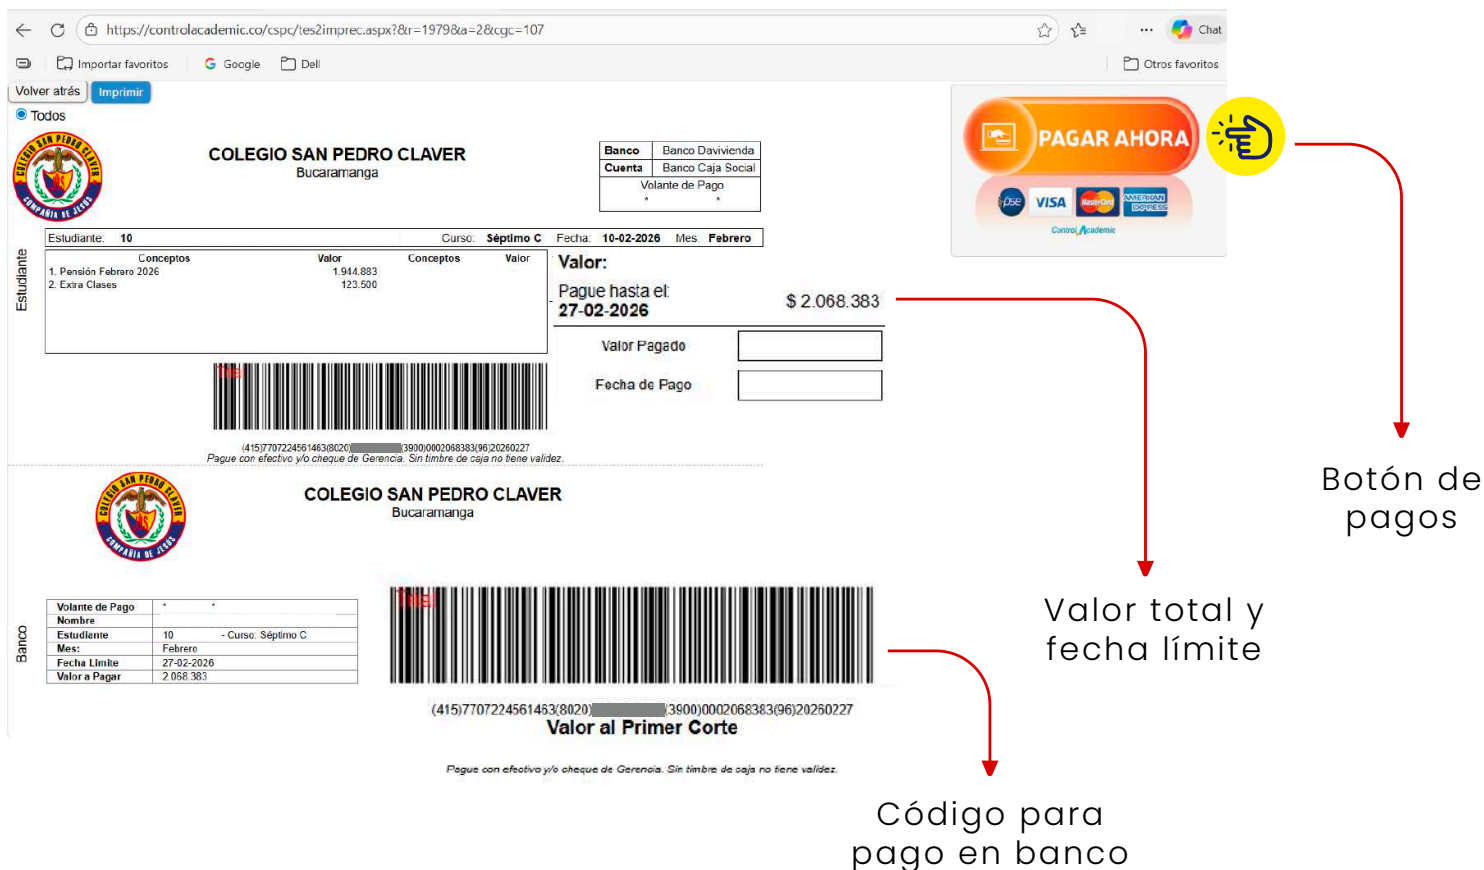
https://controlacademic.co/cspc/tes2imprec.aspx?&r=1979&a=2&cgc=107

Chat

Importar favoritos Google Dell Otros favoritos

Volver atrás Imprimir

Todos

COLEGIO SAN PEDRO CLAVER
Bucaramanga

| Banco | Banco Davivienda |
|---|---|
| Cuenta | Banco Caja Social |

Volante de Pago

Estudiante

Estudiante: 10 Curso: Séptimo C Fecha: 10-02-2026 Mes: Febrero

| Conceptos | Valor | Conceptos | Valor |
|---|---|---|---|
| 1. Pensión Febrero 2026 | 1.944.883 | | |
| 2. Extra Clases | 123.500 | | |

Valor:

Pague hasta el: 27-02-2026 $ 2.068.383

Valor Pagado

Fecha de Pago

(415)7707224561463(8020)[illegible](3900)0002068383(96)20260227
Pague con efectivo y/o cheque de Gerencia. Sin timbre de caja no tiene validez.

COLEGIO SAN PEDRO CLAVER
Bucaramanga

Banco

| Volante de Pago | |
|---|---|
| Nombre | |
| Estudiante | 10 - Curso: Séptimo C |
| Mes: | Febrero |
| Fecha Limite | 27-02-2026 |
| Valor a Pagar | 2.068.383 |

(415)7707224561463(8020)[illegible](3900)0002068383(96)20260227
Valor al Primer Corte

Pague con efectivo y/o cheque de Gerencia. Sin timbre de caja no tiene validez.

PAGAR AHORA

pse VISA MasterCard AMERICAN EXPRESS

ControlAcademic

Botón de pagos

Valor total y fecha límite

Código para pago en banco